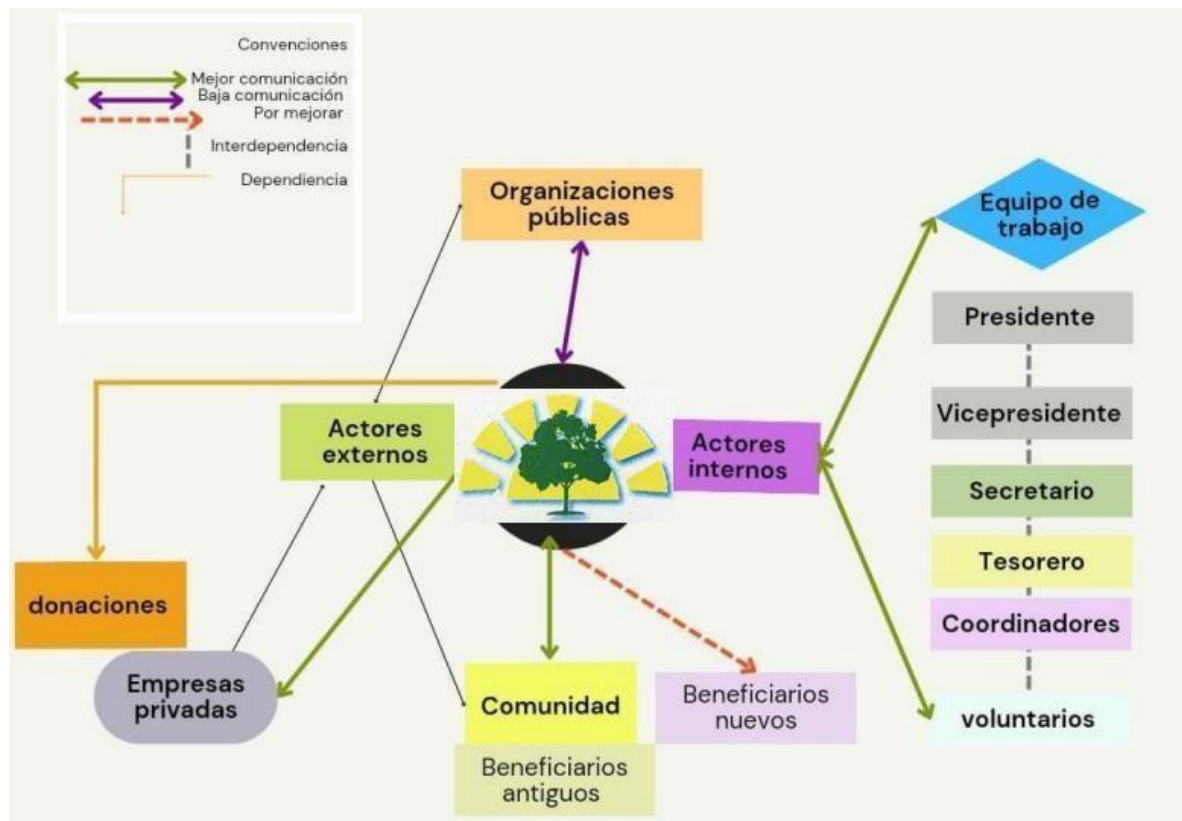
Convenciones
Mejor comunicación
Baja comunicación
Por mejorar
Interdependencia
Dependencia

Organizaciones públicas

Equipo de trabajo

Presidente

Vicepresidente

Secretario

Tesorero

Coordinadores

voluntarios

Actores externos

Actores internos

donaciones

Empresas privadas

Comunidad

Beneficiarios antiguos

Beneficiarios nuevos